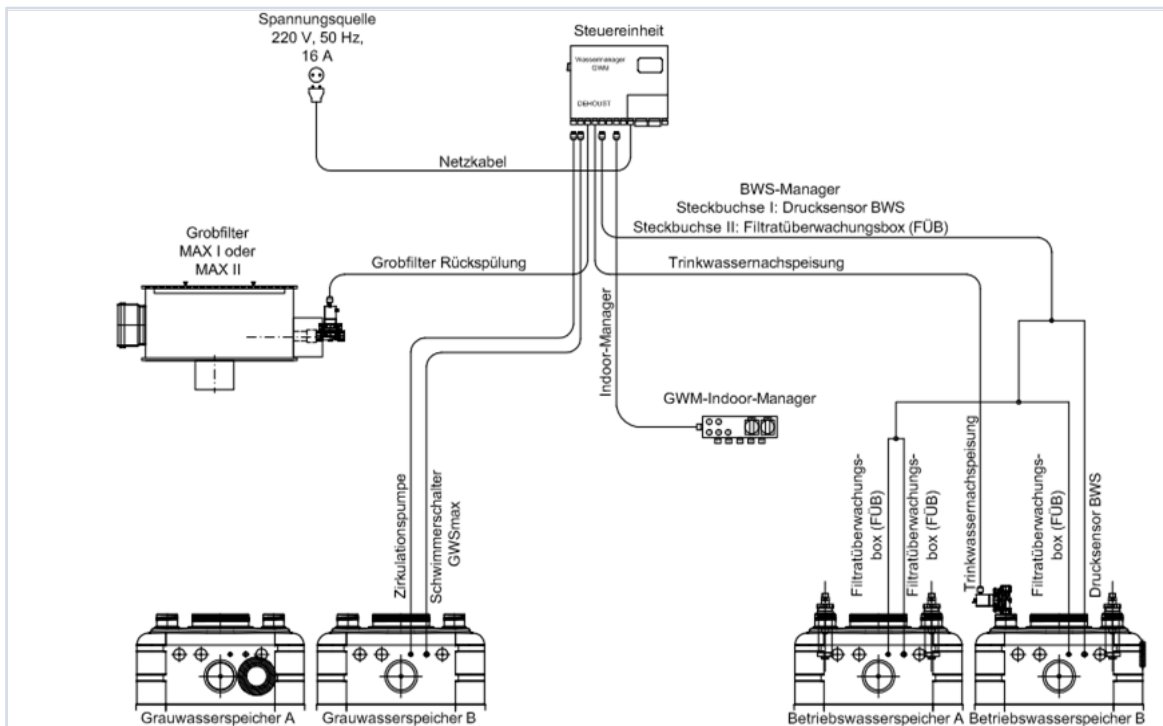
Spannungsquelle
220 V, 50 Hz,
16 A

Steuereinheit

Wassermanager GWM

DEHOUST

Netzkabel

BWS-Manager
Steckbuchse I: Drucksensor BWS
Steckbuchse II: Filtratüberwachungsbox (FÜB)

Grobfilter
MAX I oder
MAX II

Grobfilter Rückspülung

Trinkwassernachspeisung

Indoor-Manager

GWM-Indoor-Manager

Zirkulationspumpe

Schwimmerschalter
GWSmax

Filtratüberwachungsbox (FÜB)

Filtratüberwachungsbox (FÜB)

Trinkwassernachspeisung

Filtratüberwachungsbox (FÜB)

Drucksensor BWS

Grauwasserspeicher A

Grauwasserspeicher B

Betriebswasserspeicher A

Betriebswasserspeicher B